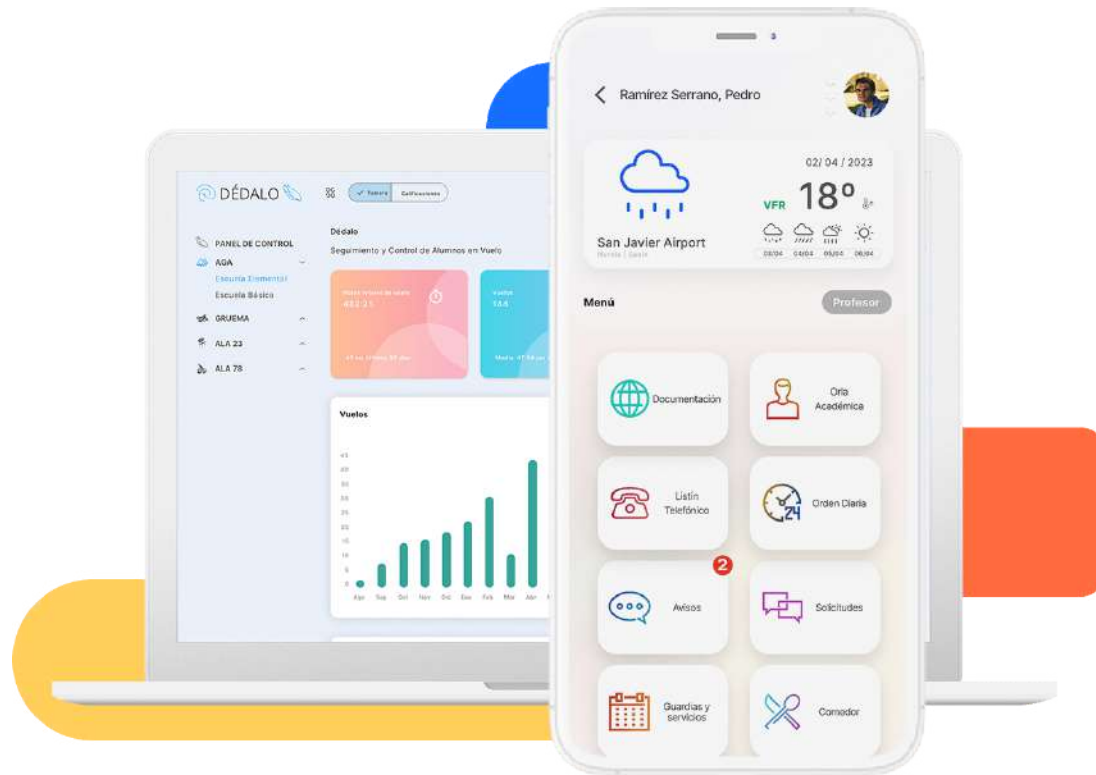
DÉDALO

Tablero Calificaciones

PANEL DE CONTROL
AGA
Escuela Elemental
Escuela Básico
GRUEMA
ALA 23
ALA 78

Dédalo
Seguimiento y Control de Alumnos en Vuelo

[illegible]
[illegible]

Vuelos
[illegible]

Vuelos

45
40
35
30
25
20
15
10
5

Ago Sep Oct Nov Dic Ene Feb Mar Abr

Ramírez Serrano, Pedro

02/ 04 / 2023
VFR 18º
San Javier Airport
Murcia | Spain
03/04 04/04 05/04 06/04

Menú
Profesor

Documentación
Orla Académica
Listín Telefónico
Orden Diaria
2
Avisos
Solicitudes
Guardias y servicios
Comedor